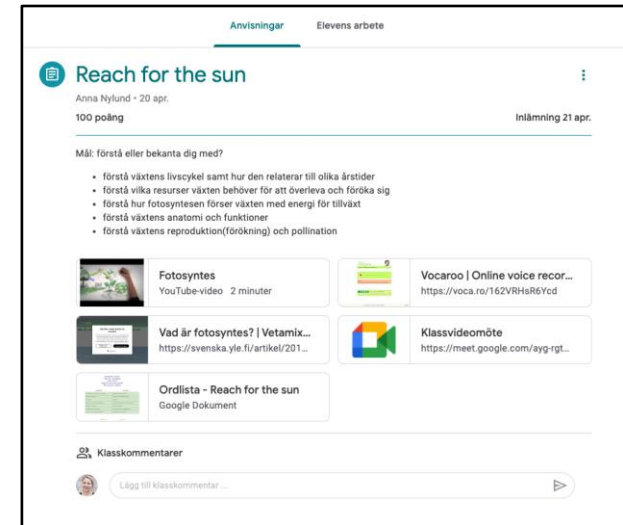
Anvisningar Elevens arbete

Reach for the sun

Anna Nylund • 20 apr.

100 poäng

Inlämning 21 apr.

Mål: förstå eller bekanta dig med?

- förstå växtens livscykel samt hur den relaterar till olika årstider
- förstå vilka resurser växten behöver för att överleva och föröka sig
- förstå hur fotosyntesen förser växten med energi för tillväxt
- förstå växtens anatomi och funktioner
- förstå växtens reproduktion(förökning) och pollination

Fotosyntes
YouTube-video 2 minuter

Vocaroo | Online voice recor...
https://voca.ro/162VRHsR6Ycd

Vad är fotosyntes? | Vetamix...
https://svenska.yle.fi/artikel/201...

Klassvideomöte
https://meet.google.com/ayg-rgt...

Ordlista - Reach for the sun
Google Dokument

Klasskommentarer

Lägg till klasskommentar ...